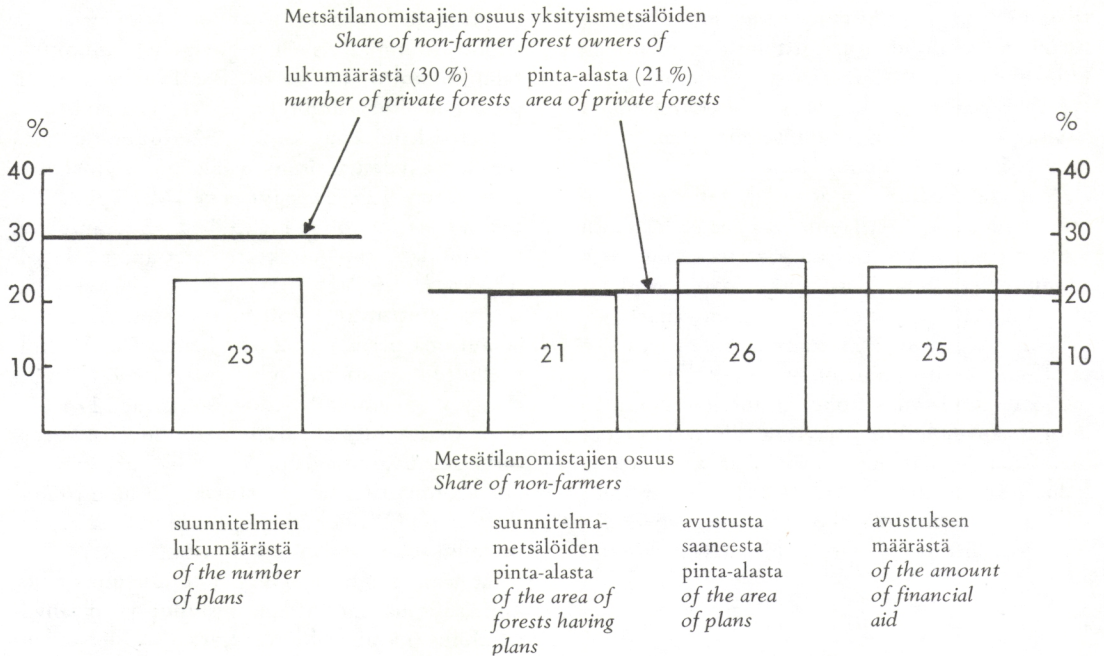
Metsätilanomistajien osuus yksityismetsälöiden
*Share of non-farmer forest owners of*

lukumäärästä (30 %)
*number of private forests*

pinta-alasta (21 %)
*area of private forests*

%

40
30
20
10

%

40
30
20
10

23

21

26

25

Metsätilanomistajien osuus
*Share of non-farmers*

suunnitelmien lukumäärästä
*of the number of plans*

suunnitelmametsälöiden pinta-alasta
*of the area of forests having plans*

avustusta saaneesta pinta-alasta
*of the area of plans*

avustuksen määrästä
*of the amount of financial aid*